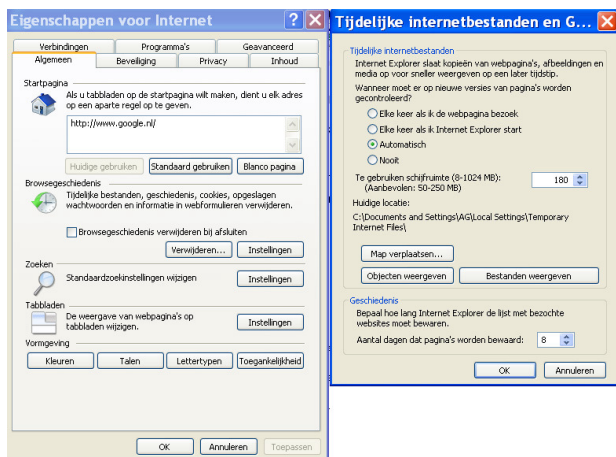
Eigenschappen voor Internet

Verbindingen | Programma's | Geavanceerd
Algemeen | Beveiliging | Privacy | Inhoud

Startpagina
Als u tabbladen op de startpagina wilt maken, dient u elk adres op een aparte regel op te geven.
http://www.google.nl/
Huidige gebruiken | Standaard gebruiken | Blanco pagina

Browsegeschiedenis
Tijdelijke bestanden, geschiedenis, cookies, opgeslagen wachtwoorden en informatie in webformulieren verwijderen.
Browsegeschiedenis verwijderen bij afsluiten
Verwijderen... | Instellingen

Zoeken
Standaardzoekinstellingen wijzigen
Instellingen

Tabbladen
De weergave van webpagina's op tabbladen wijzigen.
Instellingen

Vormgeving
Kleuren | Talen | Lettertypen | Toegankelijkheid

OK | Annuleren | Toepassen

Tijdelijke internetbestanden en G...

Tijdelijke internetbestanden
Internet Explorer slaat kopieën van webpagina's, afbeeldingen en media op voor sneller weergeven op een later tijdstip.
Wanneer moet er op nieuwe versies van pagina's worden gecontroleerd?
Elke keer als ik de webpagina bezoek
Elke keer als ik Internet Explorer start
Automatisch
Nooit

Te gebruiken schijfruimte (8-1024 MB): (Aanbevolen: 50-250 MB)
180

Huidige locatie:
C:\Documents and Settings\AG\Local Settings\Temporary Internet Files\

Map verplaatsen...
Objecten weergeven | Bestanden weergeven

Geschiedenis
Bepaal hoe lang Internet Explorer de lijst met bezochte websites moet bewaren.
Aantal dagen dat pagina's worden bewaard: 8

OK | Annuleren